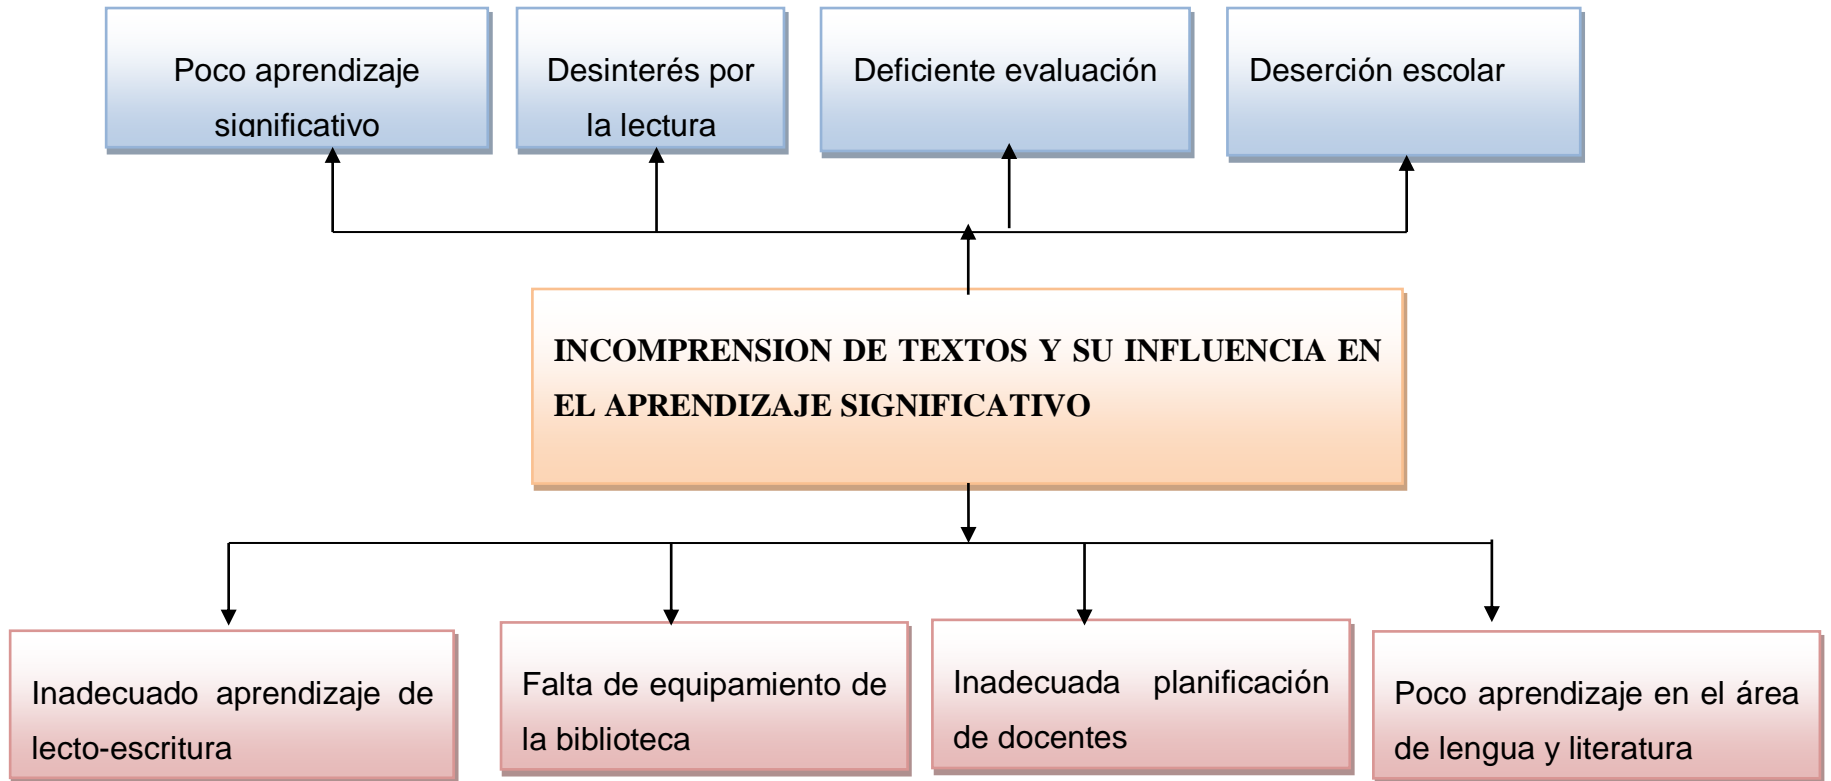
Poco aprendizaje significativo

Desinterés por la lectura

Deficiente evaluación

Deserción escolar

INCOMPRENSION DE TEXTOS Y SU INFLUENCIA EN EL APRENDIZAJE SIGNIFICATIVO

Inadecuado aprendizaje de lecto-escritura

Falta de equipamiento de la biblioteca

Inadecuada planificación de docentes

Poco aprendizaje en el área de lengua y literatura